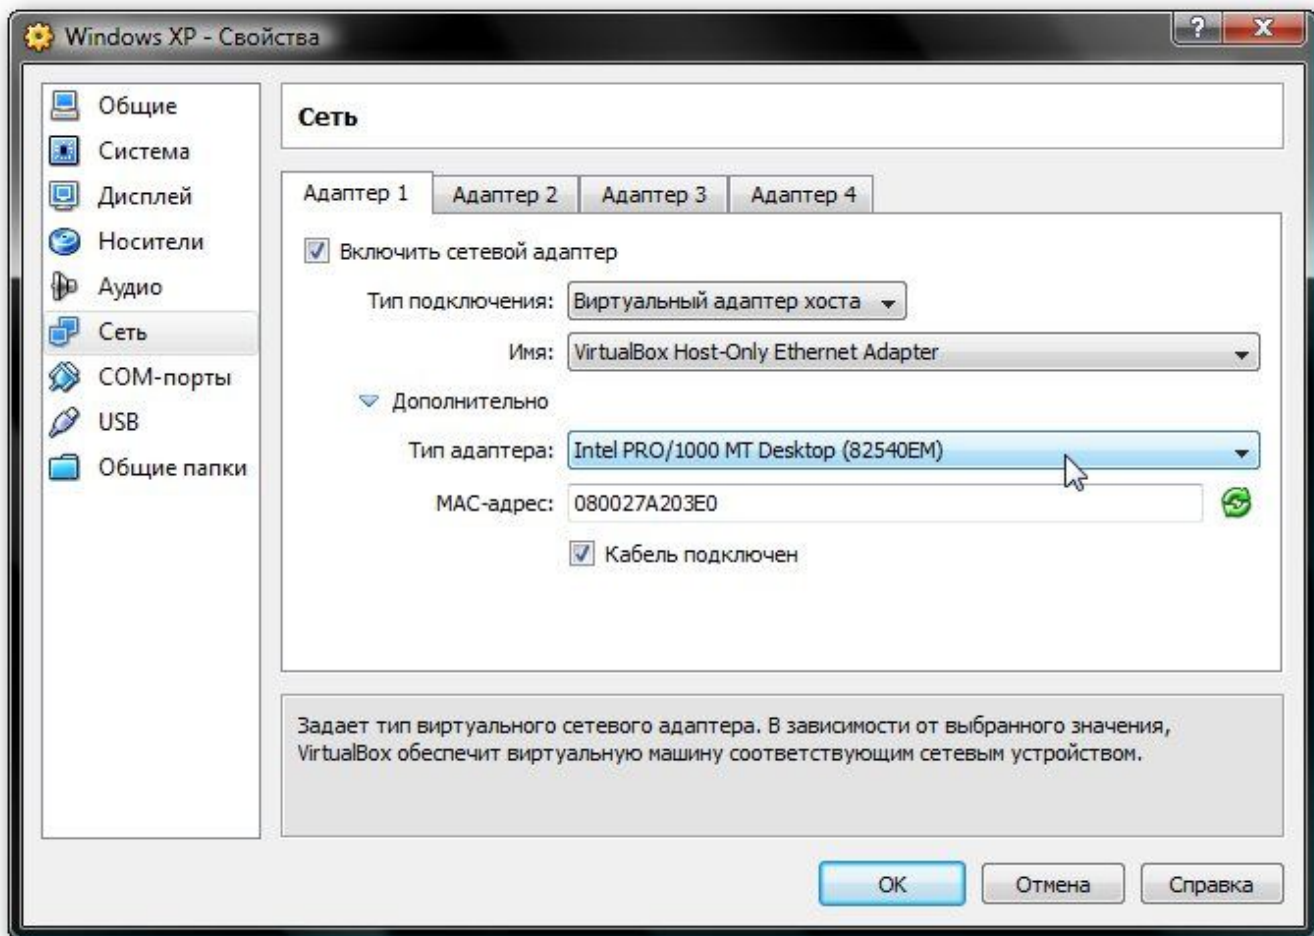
Windows XP - Свойства

?

X

Общие

Система

Дисплей

Носители

Аудио

Сеть

COM-порты

USB

Общие папки

Сеть

Адаптер 1

Адаптер 2

Адаптер 3

Адаптер 4

Включить сетевой адаптер

Тип подключения: Виртуальный адаптер хоста

Имя: VirtualBox Host-Only Ethernet Adapter

Дополнительно

Тип адаптера: Intel PRO/1000 MT Desktop (82540EM)

MAC-адрес: 080027A203E0

Кабель подключен

Задает тип виртуального сетевого адаптера. В зависимости от выбранного значения, VirtualBox обеспечит виртуальную машину соответствующим сетевым устройством.

OK

Отмена

Справка